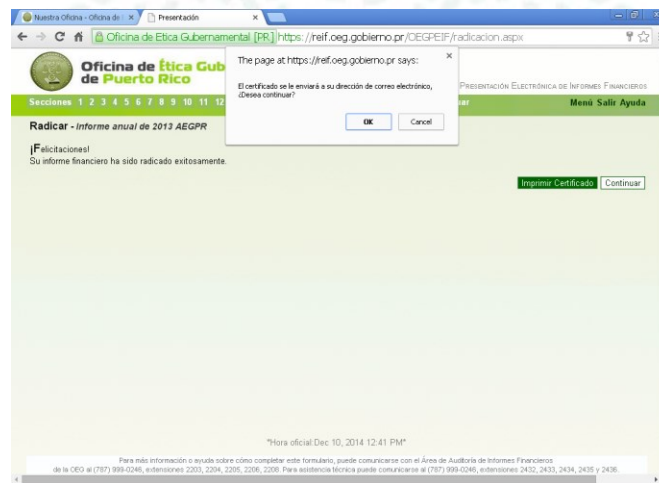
Nuestra Oficina - Oficina de × | Presentación ×

Oficina de Etica Gubernamental [PR] https://reif.oeg.gobierno.pr/OEGPEIF/radicacion.aspx

Oficina de Ética Gub de Puerto Rico

Presentación Electrónica de Informes Financieros

Secciones 1 2 3 4 5 6 7 8 9 10 11 12 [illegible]ar Menú Salir Ayuda

Radicar - Informe anual de 2013 AEGPR

¡Felicitaciones!
Su informe financiero ha sido radicado exitosamente.

Imprimir Certificado Continuar

The page at https://reif.oeg.gobierno.pr says: ×

El certificado se le enviará a su dirección de correo electrónico, ¿Desea continuar?

OK Cancel

"Hora oficial:Dec 10, 2014 12:41 PM"

Para más información o ayuda sobre cómo completar este formulario, puede comunicarse con el Área de Auditoría de Informes Financieros de la OEG al (787) 999-0246, extensiones 2203, 2204, 2205, 2206, 2208. Para asistencia técnica puede comunicarse al (787) 999-0246, extensiones 2432, 2433, 2434, 2435 y 2436.